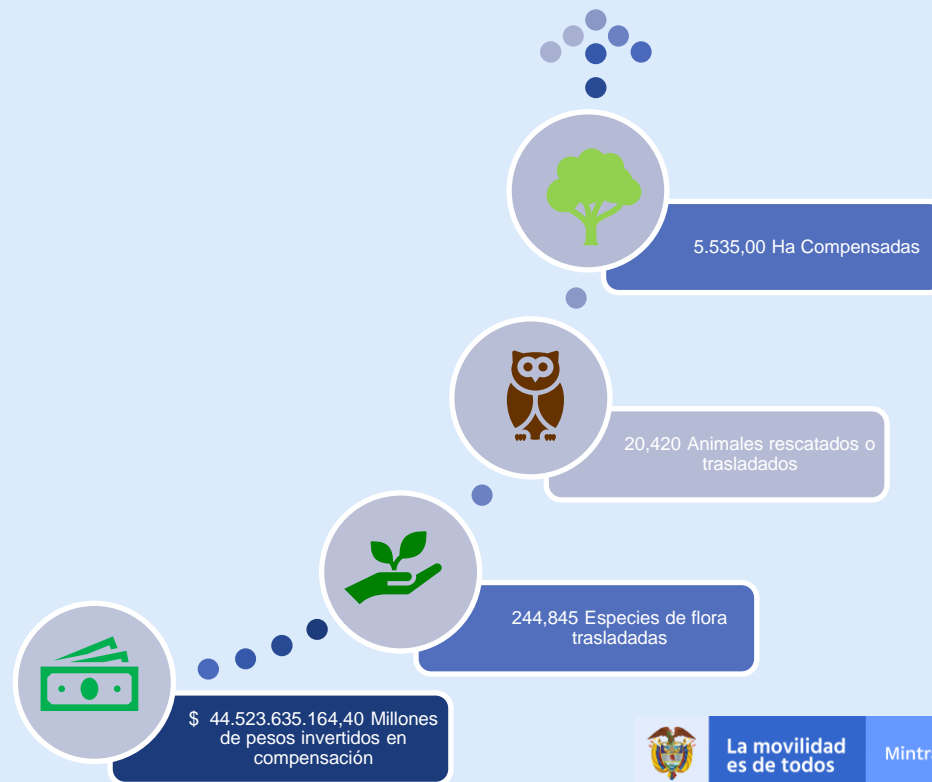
5.535,00 Ha Compensadas

20,420 Animales rescatados o trasladados

244,845 Especies de flora trasladadas

$ 44.523.635.164,40 Millones de pesos invertidos en compensación

La movilidad es de todos

Mintr